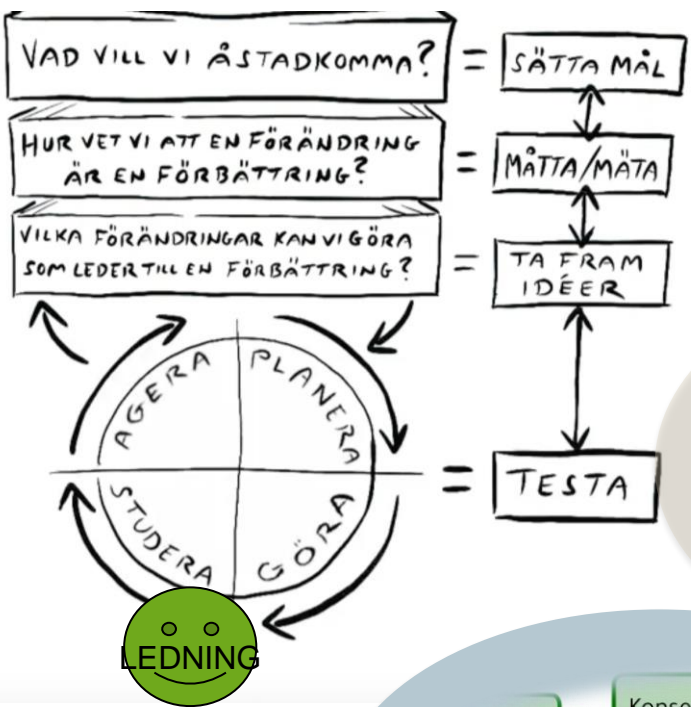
VAD VILL VI ÅSTADKOMMA? = SÄTTA MÅL

HUR VET VI ATT EN FÖRÄNDRING ÄR EN FÖRBÄTTRING? = MÄTTA/MÄTA

VILKA FÖRÄNDRINGAR KAN VI GÖRA SOM LEDER TILL EN FÖRBÄTTRING? = TA FRAM IDÉER

AGERA

PLANERA

STUDERA

GÖRA

= TESTA

LEDNING

Konse